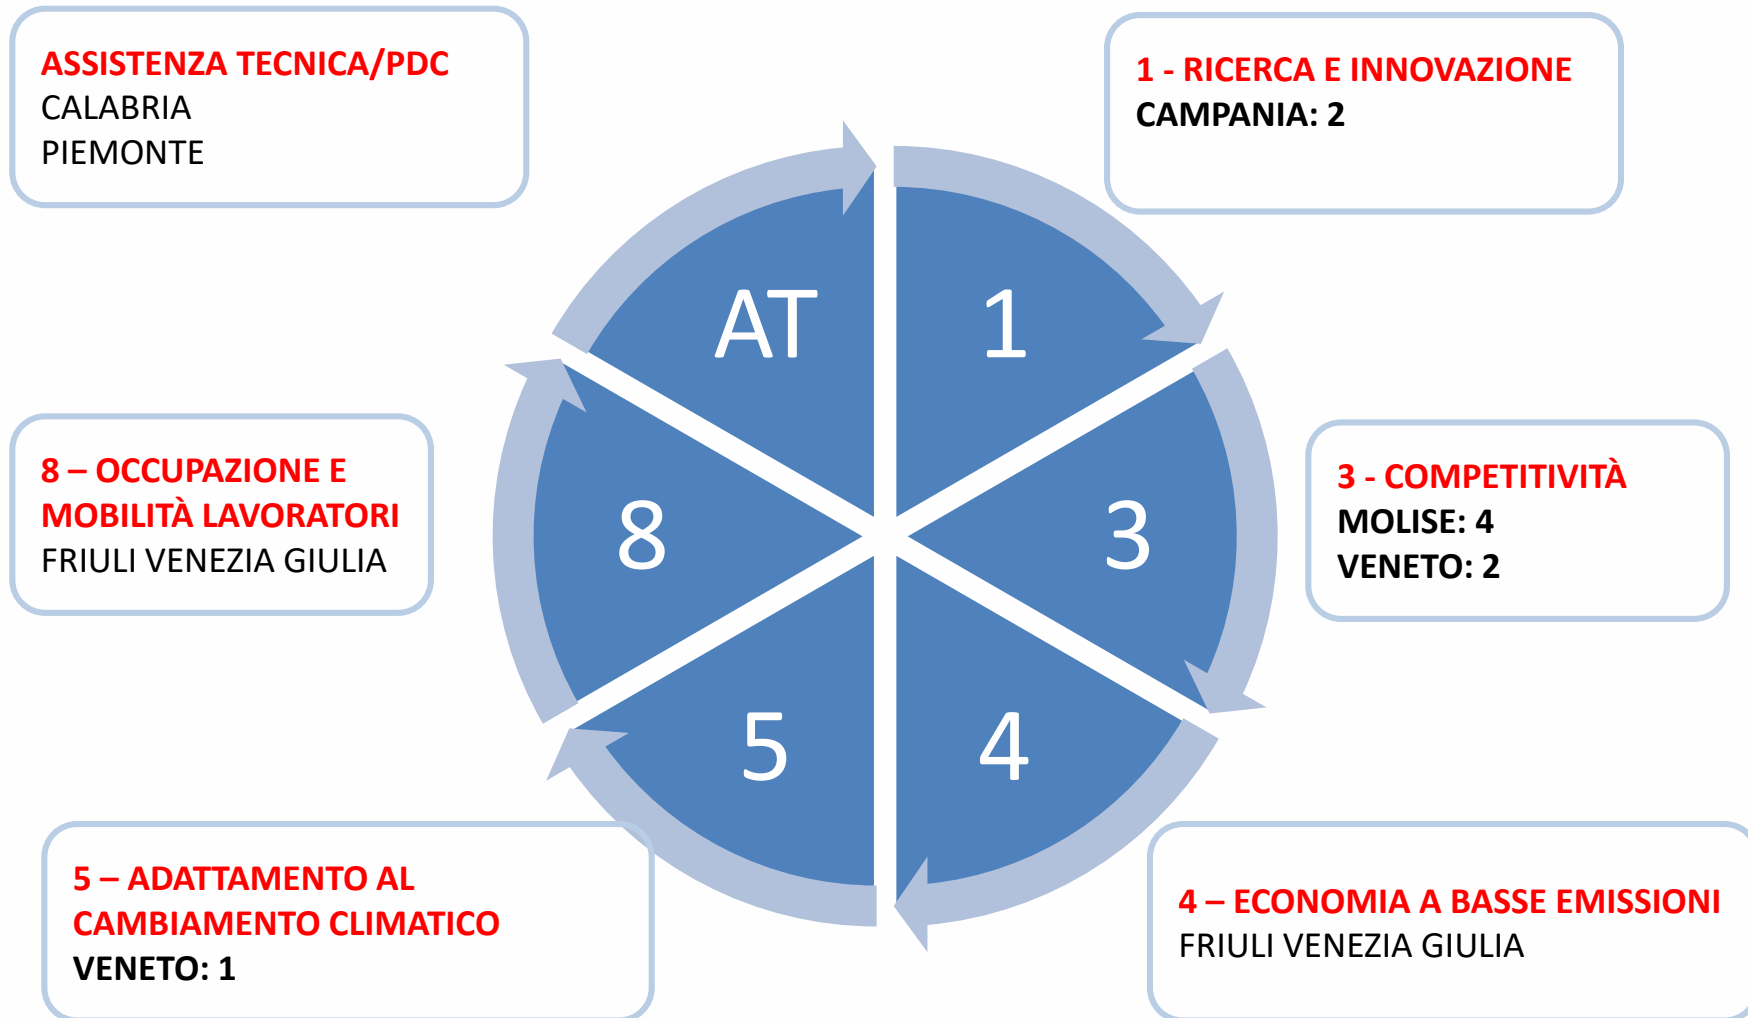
ASSISTENZA TECNICA/PDC
CALABRIA
PIEMONTE

1 - RICERCA E INNOVAZIONE
CAMPANIA: 2

AT

1

8

3

5

4

8 – OCCUPAZIONE E MOBILITÀ LAVORATORI
FRIULI VENEZIA GIULIA

3 - COMPETITIVITÀ
MOLISE: 4
VENETO: 2

5 – ADATTAMENTO AL CAMBIAMENTO CLIMATICO
VENETO: 1

4 – ECONOMIA A BASSE EMISSIONI
FRIULI VENEZIA GIULIA